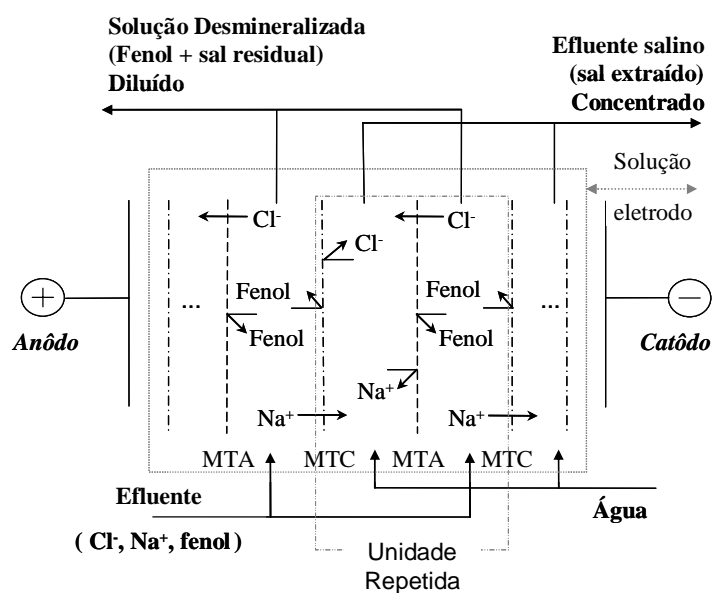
Solução Desmineralizada (Fenol + sal residual) Diluído

Efluente salino (sal extraído) Concentrado

Solução eletrodo

$Cl^-$

$Cl^-$

$Cl^-$

...

Fenol

Fenol

Fenol

Fenol

...

Anôdo

Catôdo

$Na^+$

$Na^+$

$Na^+$

MTA MTC MTA MTC

Efluente

( $Cl^-$, $Na^+$, fenol )

Água

Unidade Repetida